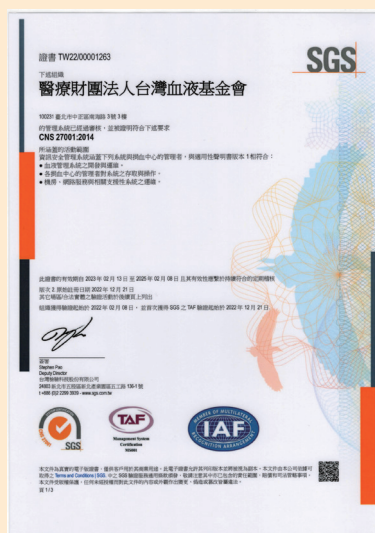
證書 TW22/00001263

SGS

下述組織

醫療財團法人台灣血液基金會

10031 臺北市中正區南海路 3 號 3 樓

的管理系統已經過審核，並被證明符合下述要求

CNS 27001:2014

所涵蓋的活動範圍
資訊安全管理系統涵蓋下列系統與捐血中心的管理等，與適用性聲明書版本 1 相符合：
● 血液管理系統之開發與維運。
● 各捐血中心的管理者對系統之存取與操作。
● 機房、網路服務與相關支援性系統之運維。

此證書的有效期自 2023 年 02 月 13 日 至 2025 年 02 月 08 日且其有效性應繫於持續符合的定期稽核

版本 2 原始批准日期 2022 年 12 月 21 日
其它稽核／作業程序之驗證詳細資料可供索取

組織獲得驗證起始於 2022 年 02 月 08 日，並首次獲得 SGS 之 TAF 驗證起始於 2022 年 12 月 21 日

簽署
Stephen Pao
Deputy Director
台灣檢驗科技股份有限公司
24803 新北市五股區新北產業園區五工路 136-1 號
t +886 (02) 2299 3939 - www.sgs.com.tw

SGS

TAF
Management System
Certification
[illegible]

MEMBER OF MULTILATERAL RECOGNITION ARRANGEMENT
IAF

本文件為真實的電子驗證書，提供客戶使用於商業用途，此電子證書於證書效用期限內有效。本文件由本公司依據可取得之 Terms and Conditions | SGS 中之 SGS 驗證服務通用條款發佈，敬請注意其中責任限制、賠償和司法管轄等條款。本文件受版權保護，任何未經授權對本文件的內容或外觀作出變更、偽造或篡改皆屬違法。

頁 1/3